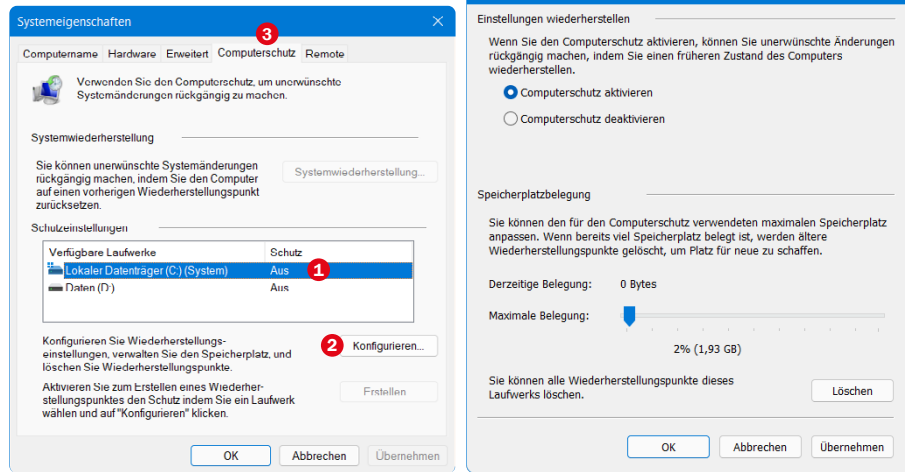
Systemeigenschaften

Computername | Hardware | Erweitert | 3 Computerschutz | Remote

Verwenden Sie den Computerschutz, um unerwünschte Systemänderungen rückgängig zu machen.

Systemwiederherstellung

Sie können unerwünschte Systemänderungen rückgängig machen, indem Sie den Computer auf einen vorherigen Wiederherstellungspunkt zurücksetzen.

Systemwiederherstellung...

Schutzeinstellungen

| Verfügbare Laufwerke | Schutz |
|---|---|
| Lokaler Datenträger (C:) (System) | Aus 1 |
| Daten (D:) | Aus |

Konfigurieren Sie Wiederherstellungseinstellungen, verwalten Sie den Speicherplatz, und löschen Sie Wiederherstellungspunkte.

2 Konfigurieren...

Aktivieren Sie zum Erstellen eines Wiederherstellungspunktes den Schutz indem Sie ein Laufwerk wählen und auf "Konfigurieren" klicken.

Erstellen

OK | Abbrechen | Übernehmen

Einstellungen wiederherstellen

Wenn Sie den Computerschutz aktivieren, können Sie unerwünschte Änderungen rückgängig machen, indem Sie einen früheren Zustand des Computers wiederherstellen.

Computerschutz aktivieren

Computerschutz deaktivieren

Speicherplatzbelegung

Sie können den für den Computerschutz verwendeten maximalen Speicherplatz anpassen. Wenn bereits viel Speicherplatz belegt ist, werden ältere Wiederherstellungspunkte gelöscht, um Platz für neue zu schaffen.

Derzeitige Belegung: 0 Bytes

Maximale Belegung:

2% (1,93 GB)

Sie können alle Wiederherstellungspunkte dieses Laufwerks löschen.

Löschen

OK | Abbrechen | Übernehmen